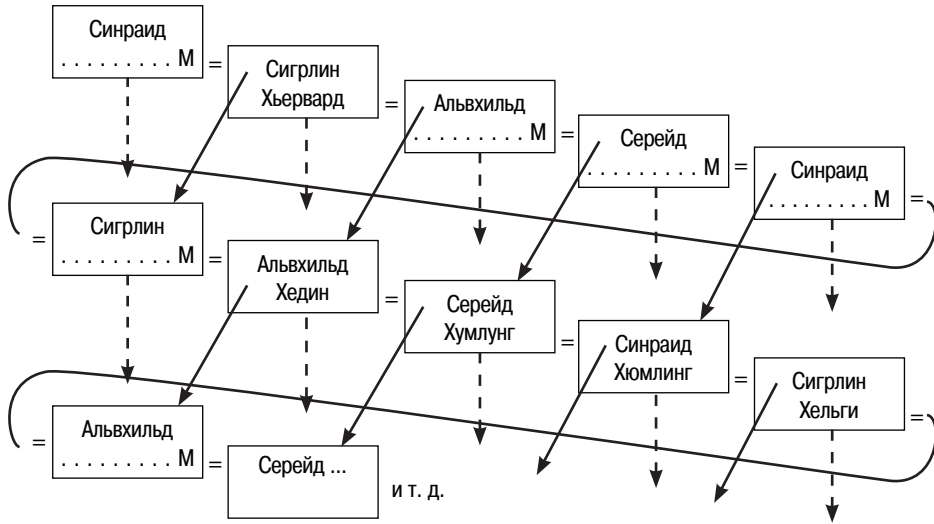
Синраид
.......... М
=
Сигрлин
Хьервард
=
Альвхильд
.......... М
=
Серейд
.......... М
=
Синраид
.......... М
=

=
Сигрлин
.......... М
=
Альвхильд
Хедин
=
Серейд
Хумлунг
=
Синраид
Хюмлинг
=
Сигрлин
Хельги
=

=
Альвхильд
.......... М
=
Серейд ...

и т. д.